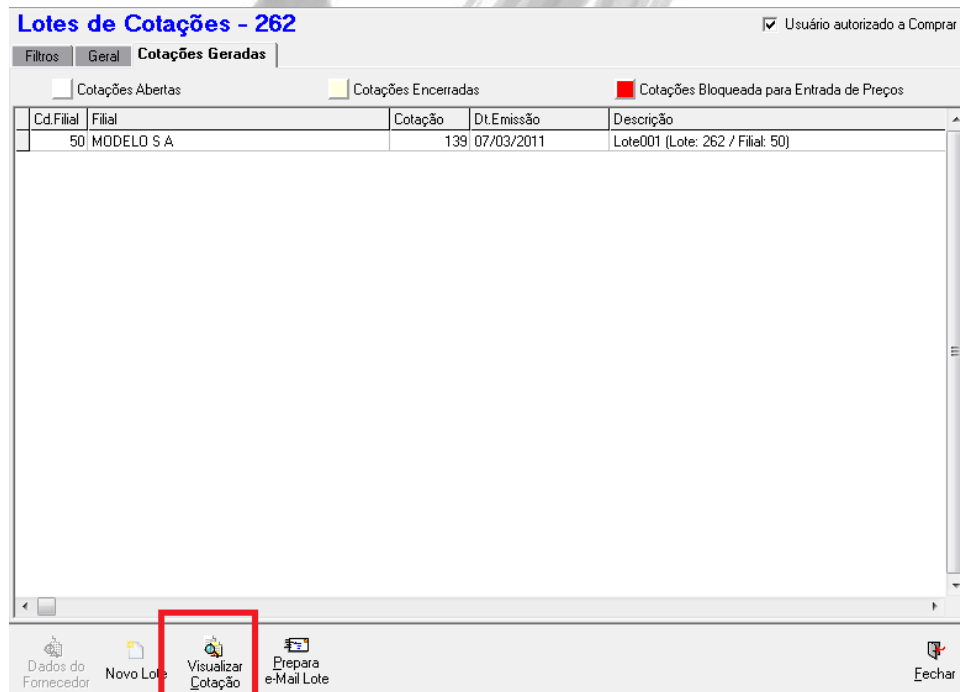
Lotes de Cotações - 262

Usuário autorizado a Comprar

Filtros | Geral | Cotações Geradas

Cotações Abertas

Cotações Encerradas

Cotações Bloqueada para Entrada de Preços

| Cd.Filial | Filial | Cotação | Dt.Emissão | Descrição |
|---|---|---|---|---|
| 50 | MODELO S A | 139 | 07/03/2011 | Lote001 (Lote: 262 / Filial: 50) |

Dados do Fornecedor

Novo Lote

Visualizar Cotação

Prepara e-Mail Lote

Fechar